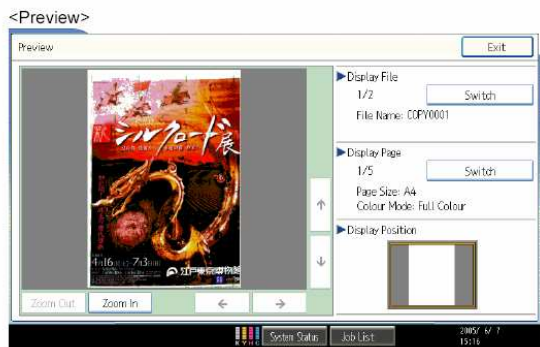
<Preview>

Preview

Exit

シルクロード展

4/16 7/3

江戸東京博物館

Zoom Out

Zoom In

←

→

↑

↓

Display File

1/2

Switch

File Name: COPY0001

Display Page

1/5

Switch

Page Size: A4

Colour Mode: Full Colour

Display Position

KMYC

System Status

Job List

2005/ 6/ 7
15:16